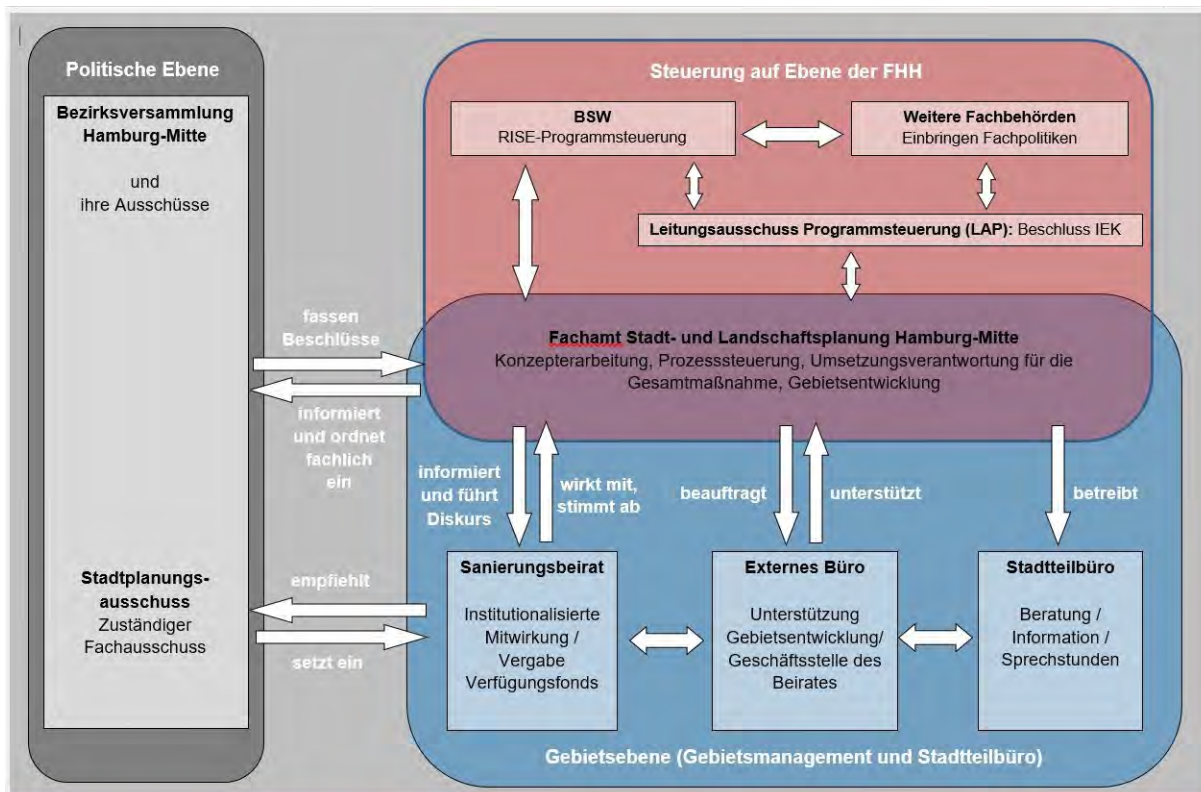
Politische Ebene

Bezirksversammlung Hamburg-Mitte

und ihre Ausschüsse

Stadtplanungsausschuss
Zuständiger Fachausschuss

Steuerung auf Ebene der FHH

BSW
RISE-Programmsteuerung

Weitere Fachbehörden
Einbringen Fachpolitiken

Leitungsausschuss Programmsteuerung (LAP): Beschluss IEK

fassen Beschlüsse

informiert und ordnet fachlich ein

Fachamt Stadt- und Landschaftsplanung Hamburg-Mitte
Konzepterarbeitung, Prozesssteuerung, Umsetzungsverantwortung für die Gesamtmaßnahme, Gebietsentwicklung

informiert und führt Diskurs

wirkt mit, stimmt ab

beauftragt

unterstützt

betreibt

empfiehlt

setzt ein

Sanierungsbeirat
Institutionalisierte Mitwirkung / Vergabe Verfügungsfonds

Externes Büro
Unterstützung Gebietsentwicklung/ Geschäftsstelle des Beirates

Stadtteilbüro
Beratung / Information / Sprechstunden

Gebietsebene (Gebietsmanagement und Stadtteilbüro)